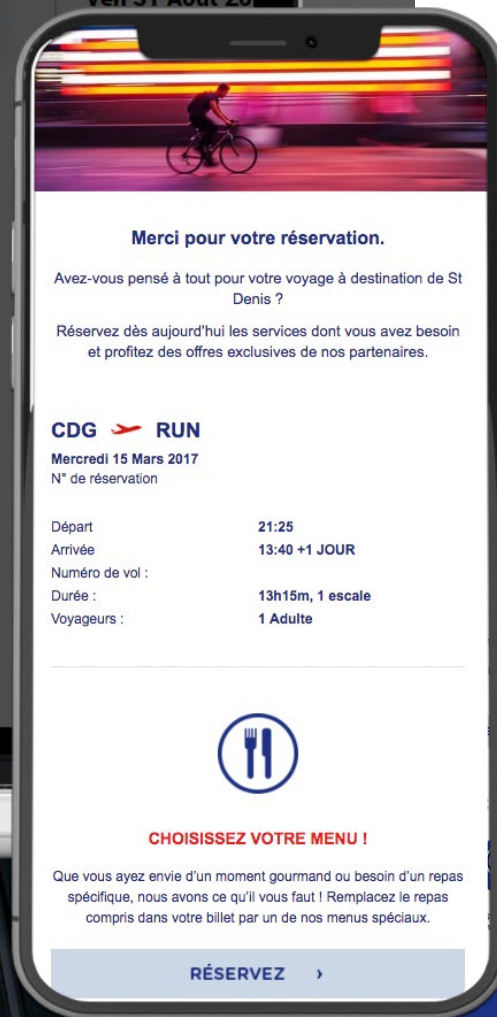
Ven 31 Août 20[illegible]

Merci pour votre réservation.

Avez-vous pensé à tout pour votre voyage à destination de St Denis ?

Réservez dès aujourd'hui les services dont vous avez besoin et profitez des offres exclusives de nos partenaires.

CDG RUN
Mercredi 15 Mars 2017
N° de réservation

| | |
|---|---|
| Départ | 21:25 |
| Arrivée | 13:40 +1 JOUR |
| Numéro de vol : | |
| Durée : | 13h15m, 1 escale |
| Voyageurs : | 1 Adulte |

CHOISISSEZ VOTRE MENU !

Que vous ayez envie d'un moment gourmand ou besoin d'un repas spécifique, nous avons ce qu'il vous faut ! Remplacez le repas compris dans votre billet par un de nos menus spéciaux.

RÉSERVEZ ›